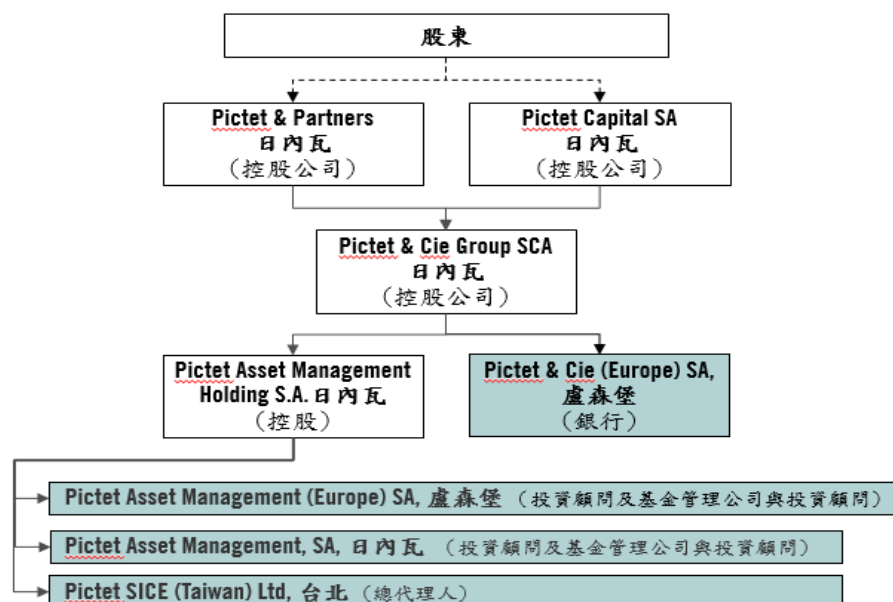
股東

Pictet & Partners
日內瓦
(控股公司)

Pictet Capital SA
日內瓦
(控股公司)

Pictet & Cie Group SCA
日內瓦
(控股公司)

Pictet Asset Management Holding S.A. 日內瓦
(控股)

Pictet & Cie (Europe) SA, 盧森堡
(銀行)

Pictet Asset Management (Europe) SA, 盧森堡 (投資顧問及基金管理公司與投資顧問)

Pictet Asset Management, SA, 日內瓦 (投資顧問及基金管理公司與投資顧問)

Pictet SICE (Taiwan) Ltd, 台北 (總代理人)